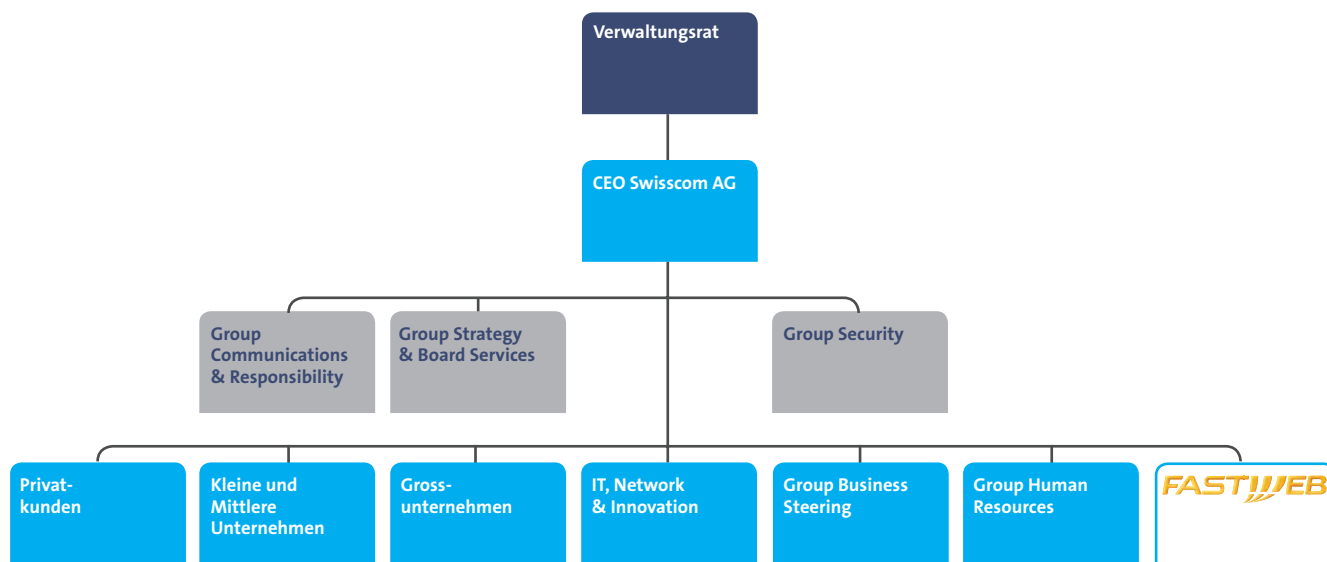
Verwaltungsrat

CEO Swisscom AG

Group Communications & Responsibility

Group Strategy & Board Services

Group Security

Privatkunden

Kleine und Mittlere Unternehmen

Grossunternehmen

IT, Network & Innovation

Group Business Steering

Group Human Resources

FASTWEB